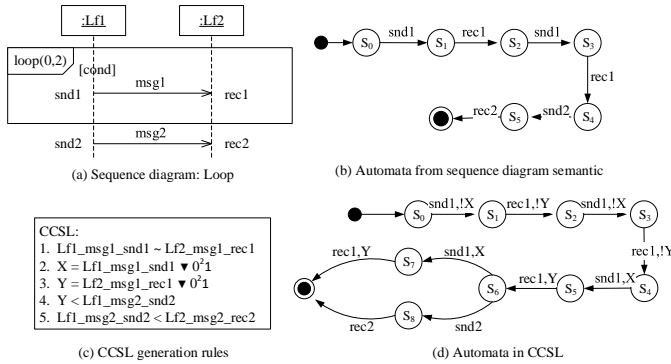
:Lf1

:Lf2

loop(0,2)

[cond]

msg1

snd1

rec1

msg2

snd2

rec2

(a) Sequence diagram: Loop

$S_0$ snd1 $S_1$ rec1 $S_2$ snd1 $S_3$ rec1 $S_4$ snd2 $S_5$ rec2

(b) Automata from sequence diagram semantic

CCSL:
1. Lf1_msg1_snd1 ~ Lf2_msg1_rec1
2. X = Lf1_msg1_snd1 ▼ $0^2 1$
3. Y = Lf2_msg1_rec1 ▼ $0^2 1$
4. Y < Lf1_msg2_snd2
5. Lf1_msg2_snd2 < Lf2_msg2_rec2

(c) CCSL generation rules

$S_0$ snd1,!X $S_1$ rec1,!Y $S_2$ snd1,!X $S_3$ rec1,!Y $S_4$ snd1,X $S_5$ rec1,Y $S_6$ snd1,X $S_7$ rec1,Y snd2 $S_8$ rec2

(d) Automata in CCSL